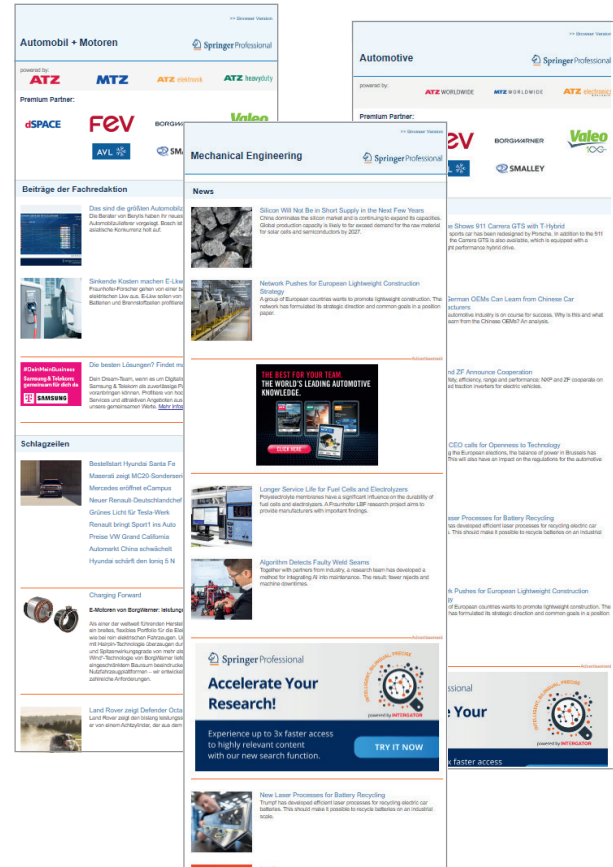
>> Browser Version

Automobil + Motoren

Springer Professional

powered by:

ATZ MTZ ATZ elektronik ATZ heavyduty

Premium Partner:

dSPACE FEV BORGWARNER Valeo AVL SMALLEY

Beiträge der Fachredaktion

Das sind die größten Automobilz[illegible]
Die Berater von Berylls haben ihr neues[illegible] Automobilzulieferer vorgelegt. Besch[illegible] asiatische Konkurrenz holt auf.

Sinkende Kosten machen E-Lkw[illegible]
Fraunhofer-Forscher gehen von einer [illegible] elektrischen Lkw aus. E-Lkw sollen von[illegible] Batterien und Brennstoffzellen profitiere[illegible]

#DeinMainBusiness Samsung & Telekom gemeinsam für dich da SAMSUNG

Die besten Lösungen? Findet m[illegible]
Dein Dream-Team, wenn es um Digitali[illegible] Samsung & Telekom als zuverlässige P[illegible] vorantringen können. Profitiere von hoc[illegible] Services und attraktiven Angeboten aus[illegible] unsere gemeinsamen Werte. Mehr Infos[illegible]

Schlagzeilen

Bestellstart Hyundai Santa Fe
Maserati zeigt MC20 Sonderseri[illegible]
Mercedes eröffnet eCampus
Neuer Renault-Deutschlandchef
Grünes Licht für Tesla-Werk
Renault bringt Sport1 ins Auto
Preise VW Grand California
Automarkt China schwächelt
Hyundai schärft den Ioniq 5 N

Charging Forward
E-Motoren von BorgWarner: leistungs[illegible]
Als einer der weltweit führenden Herstel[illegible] ein breites, flexibles Portfolio für die Ele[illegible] wie bei rein elektrischen Fahrzeugen. U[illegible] mit Hairpin-Technologie überzeugen dur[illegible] und Spitzenwirkungsgrade von mehr als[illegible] Wind®-Technologie von BorgWarner leis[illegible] eingeschränktem Bauraum beeindrucke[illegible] Nutzfahrzeugplattformen – wir entwickel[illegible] spezifischen Anforderungen.

Land Rover zeigt Defender Octa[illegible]
Land Rover zeigt den bislang leistungss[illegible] er von einem Achtzylinder, der aus dem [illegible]

>> Browser Version

Automotive

Springer Professional

powered by:

ATZ WORLDWIDE MTZ WORLDWIDE ATZ electronics

Premium Partner:

FEV BORGWARNER Valeo AVL SMALLEY

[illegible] Shows 911 Carrera GTS with T-Hybrid
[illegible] sports car has been redesigned by Porsche. In addition to the 911 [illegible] the Carrera GTS is also available, which is equipped with a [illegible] high performance hybrid drive.

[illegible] German OEMs Can Learn from Chinese Car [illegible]cturers
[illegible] automotive industry is on course for success. Why is this and what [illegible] learn from the Chinese OEMs? An analysis.

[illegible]nd ZF Announce Cooperation
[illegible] efficiency, range and performance: NXP and ZF cooperate on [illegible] traction inverters for electric vehicles.

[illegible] CEO calls for Openness to Technology
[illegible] the European elections, the balance of power in Brussels has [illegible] This will also have an impact on the regulations for the automotive.

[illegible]ser Processes for Battery Recycling
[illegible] has developed efficient laser processes for recycling electric car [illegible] This should make it possible to recycle batteries on an industrial

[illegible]k Pushes for European Lightweight Construction
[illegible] of European countries wants to promote lightweight construction. The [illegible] has formulated its strategic direction and common goals in a position

Advertisement

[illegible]ssional
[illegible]e Your
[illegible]k faster access

>> Browser Version

Mechanical Engineering

Springer Professional

News

Silicon Will Not Be in Short Supply in the Next Few Years
China dominates the silicon market and is continuing to expand its capacities. Global production capacity is likely to far exceed demand for the raw material for solar cells and semiconductors by 2027.

Network Pushes for European Lightweight Construction Strategy
A group of European countries wants to promote lightweight construction. The network has formulated its strategic direction and common goals in a position paper.

Advertisement

THE BEST FOR YOUR TEAM: THE WORLD'S LEADING AUTOMOTIVE KNOWLEDGE.

CLICK HERE

Longer Service Life for Fuel Cells and Electrolyzers
Polyelectrolyte membranes have a significant influence on the durability of fuel cells and electrolyzers. A Fraunhofer LBF research project aims to provide manufacturers with important findings.

Algorithm Detects Faulty Weld Seams
Together with partners from industry, a research team has developed a method for integrating AI into maintenance. The result: fewer rejects and machine downtimes.

Advertisement

Springer Professional

Accelerate Your Research!

INTELLIGENT SEMANTIC SEARCH

powered by INTERGATOR

Experience up to 3x faster access to highly relevant content with our new search function.

TRY IT NOW

New Laser Processes for Battery Recycling
Trumpf has developed efficient laser processes for recycling electric car batteries. This should make it possible to recycle batteries on an industrial scale.